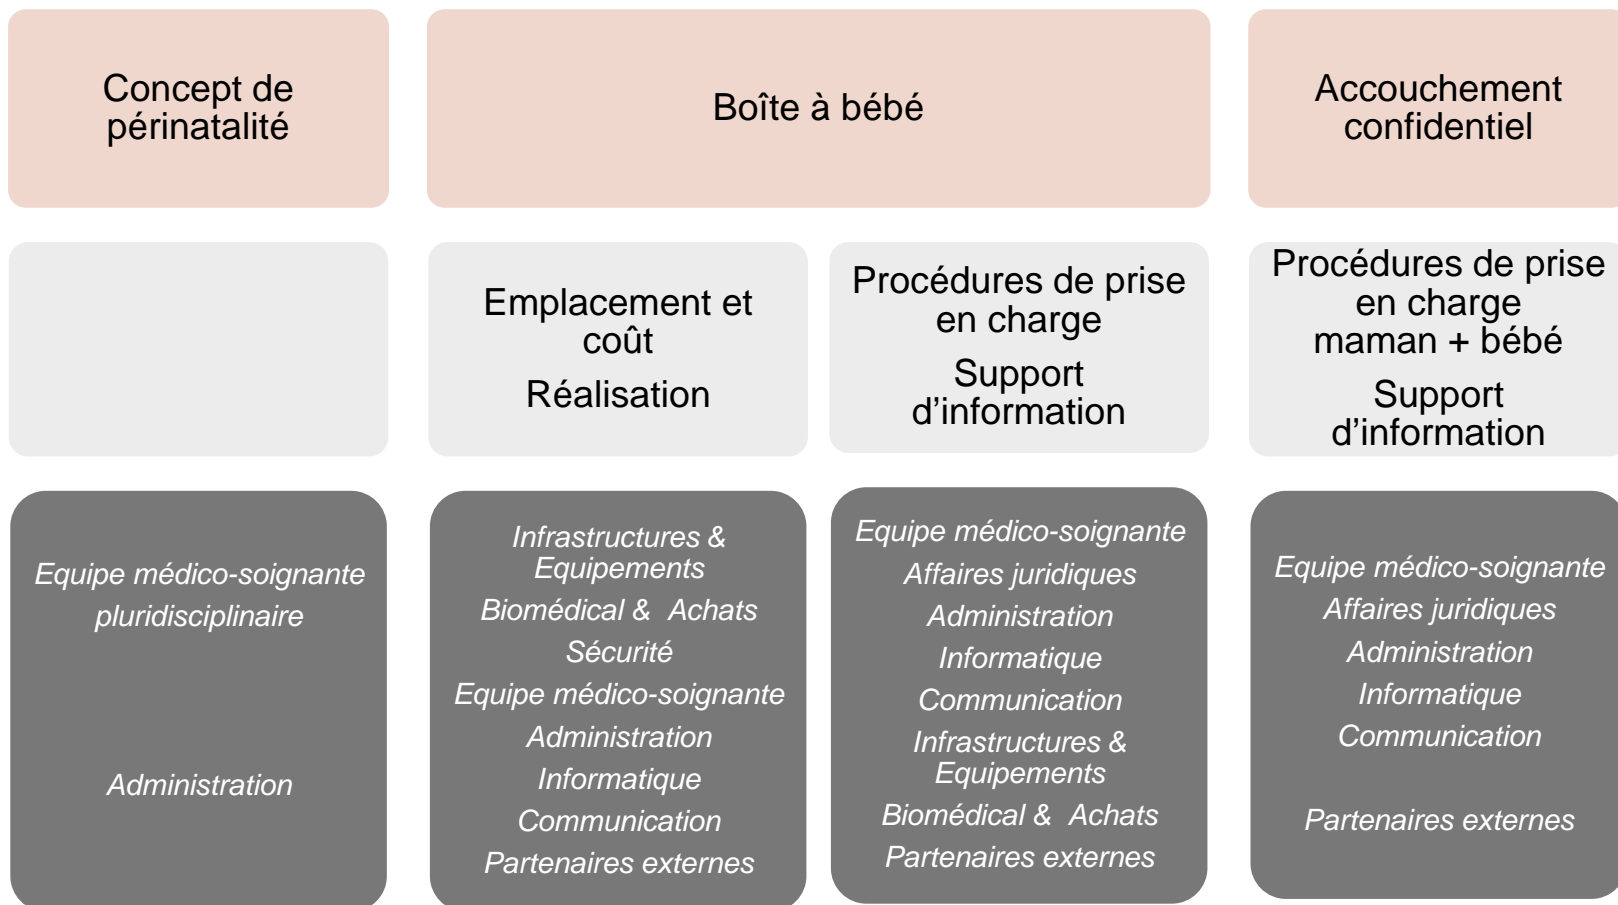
Concept de périnatalité

Boîte à bébé

Accouchement confidentiel

Emplacement et coût

Réalisation

Procédures de prise en charge

Support d'information

Procédures de prise en charge maman + bébé

Support d'information

Equipe médico-soignante pluridisciplinaire

Administration

Infrastructures & Equipements

Biomédical & Achats

Sécurité

Equipe médico-soignante

Administration

Informatique

Communication

Partenaires externes

Equipe médico-soignante

Affaires juridiques

Administration

Informatique

Communication

Infrastructures & Equipements

Biomédical & Achats

Partenaires externes

Equipe médico-soignante

Affaires juridiques

Administration

Informatique

Communication

Partenaires externes